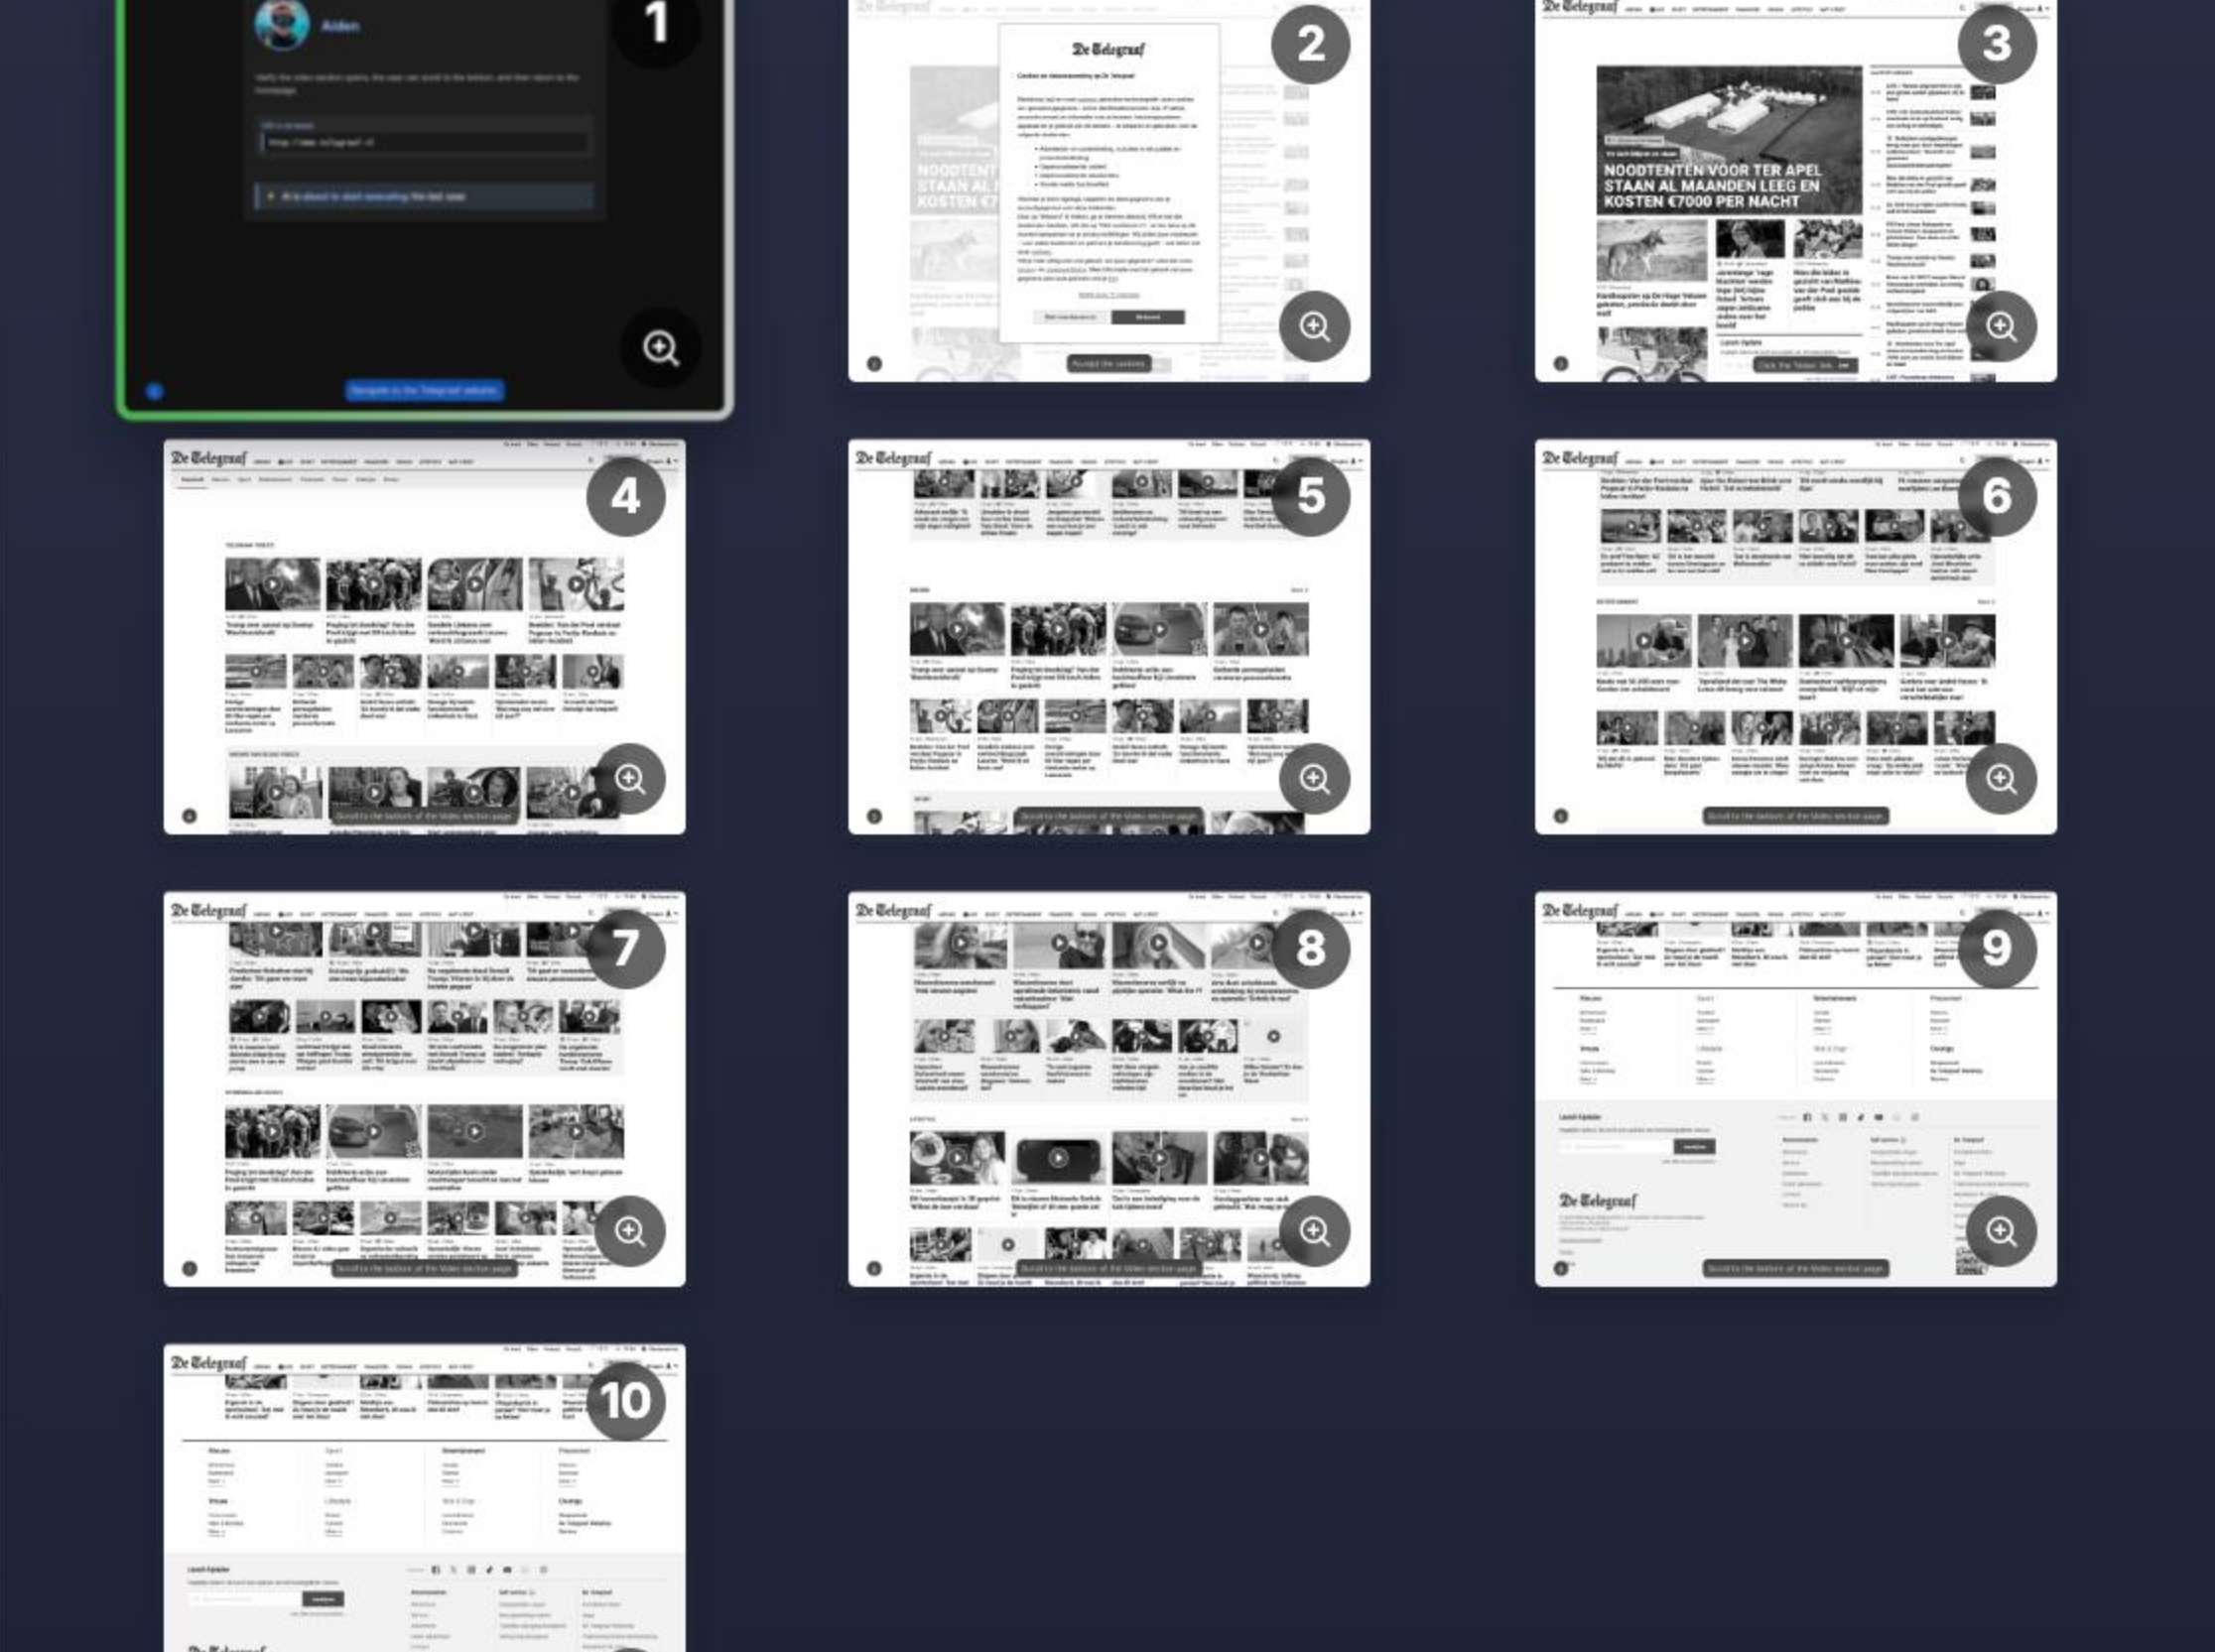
1

Aiden

2

De Telegraaf

Accept the cookies

3

De Telegraaf

NOODTENTEN VOOR TER APEL STAAN AL MAANDEN LEEG EN KOSTEN €7000 PER NACHT

4

De Telegraaf

5

De Telegraaf

6

De Telegraaf

7

De Telegraaf

8

De Telegraaf

9

De Telegraaf

De Telegraaf

10

De Telegraaf